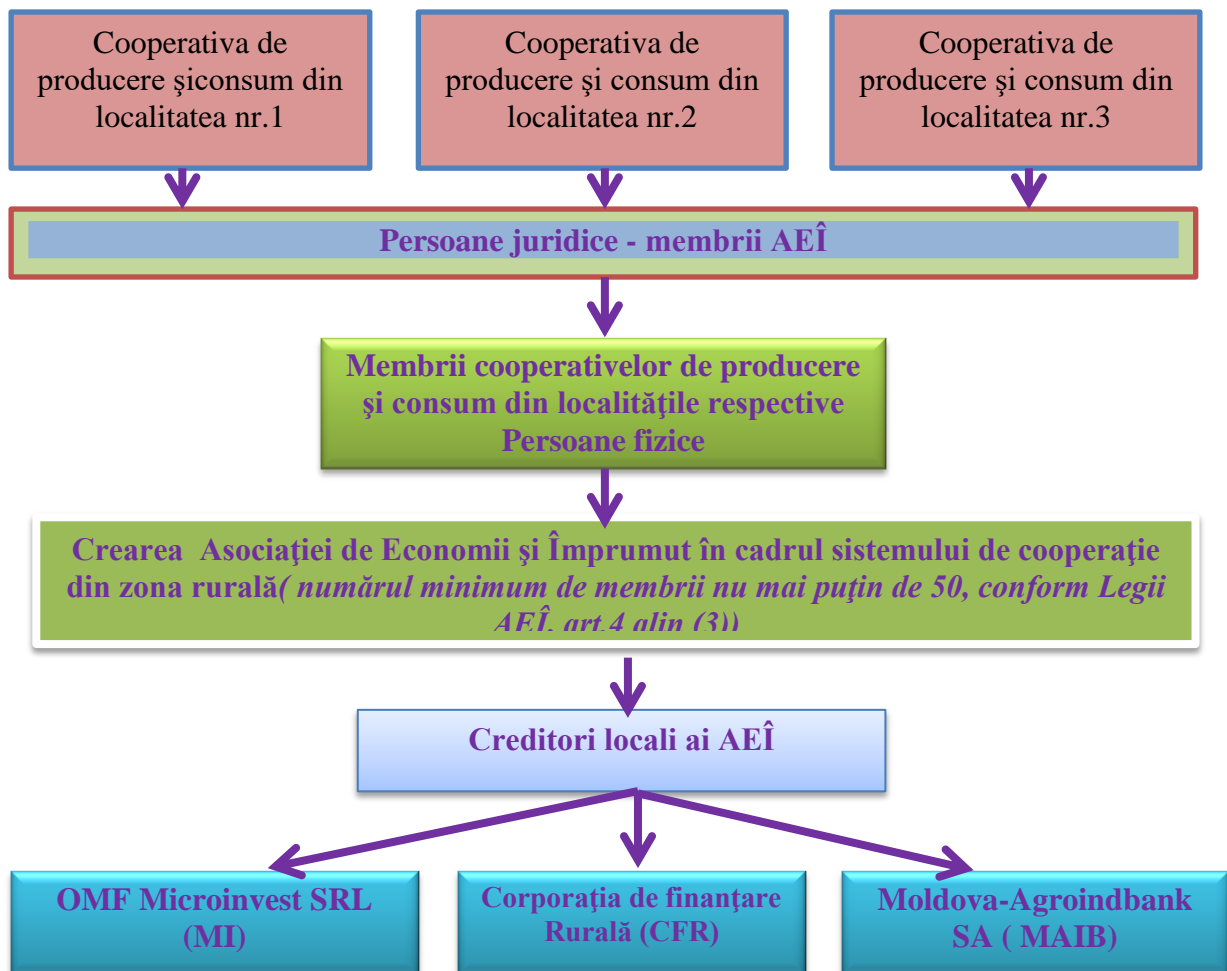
Cooperativa de producere şiconsum din localitatea nr.1

Cooperativa de producere şi consum din localitatea nr.2

Cooperativa de producere şi consum din localitatea nr.3

Persoane juridice - membrii AEÎ

Membrii cooperativelor de producere şi consum din localităţile respective Persoane fizice

Crearea Asociaţiei de Economii şi Împrumut în cadrul sistemului de cooperaţie din zona rurală( numărul minimum de membrii nu mai puţin de 50, conform Legii AEÎ, art.4 alin (3))

Creditori locali ai AEÎ

OMF Microinvest SRL (MI)

Corporaţia de finanţare Rurală (CFR)

Moldova-Agroindbank SA ( MAIB)